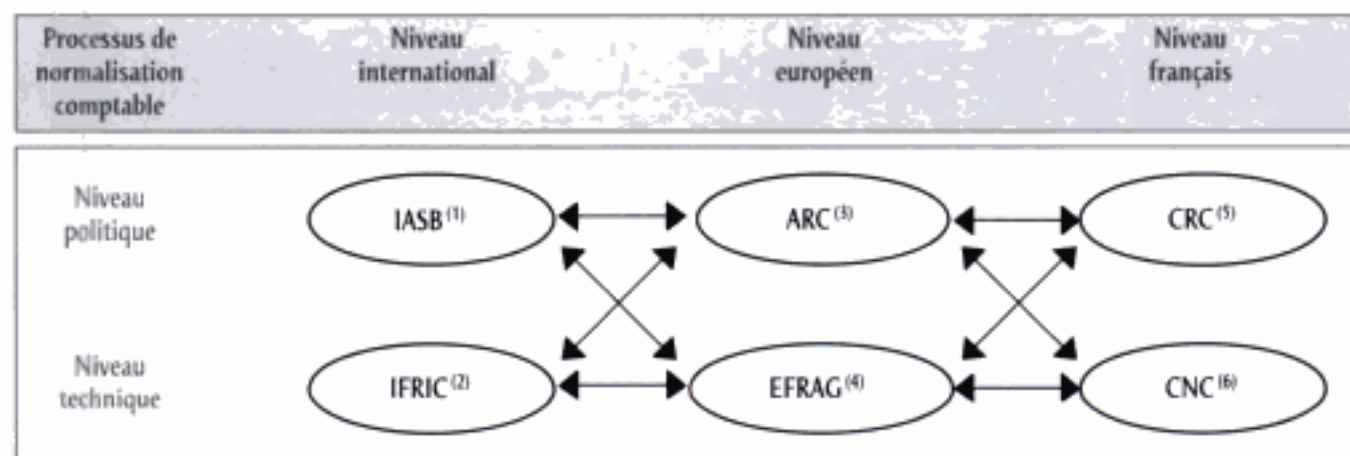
| Processus de normalisation comptable | Niveau international | Niveau européen | Niveau français |
|---|---|---|---|
| Niveau politique | IASB $^{(1)}$ | ARC $^{(3)}$ | CRC $^{(5)}$ |
| Niveau technique | IFRIC $^{(2)}$ | EFRAG $^{(4)}$ | CNC $^{(6)}$ |